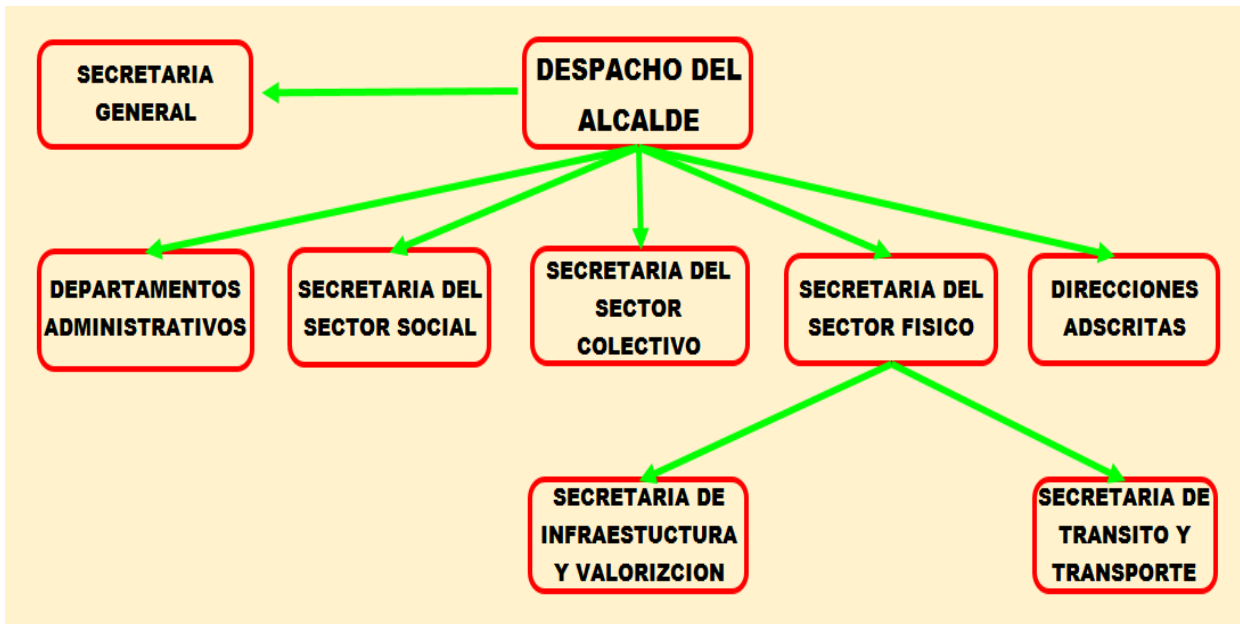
SECRETARIA GENERAL

DESPACHO DEL ALCALDE

DEPARTAMENTOS ADMINISTRATIVOS

SECRETARIA DEL SECTOR SOCIAL

SECRETARIA DEL SECTOR COLECTIVO

SECRETARIA DEL SECTOR FISICO

DIRECCIONES ADSCRITAS

SECRETARIA DE INFRAESTUCTURA Y VALORIZCION

SECRETARIA DE TRANSITO Y TRANSPORTE